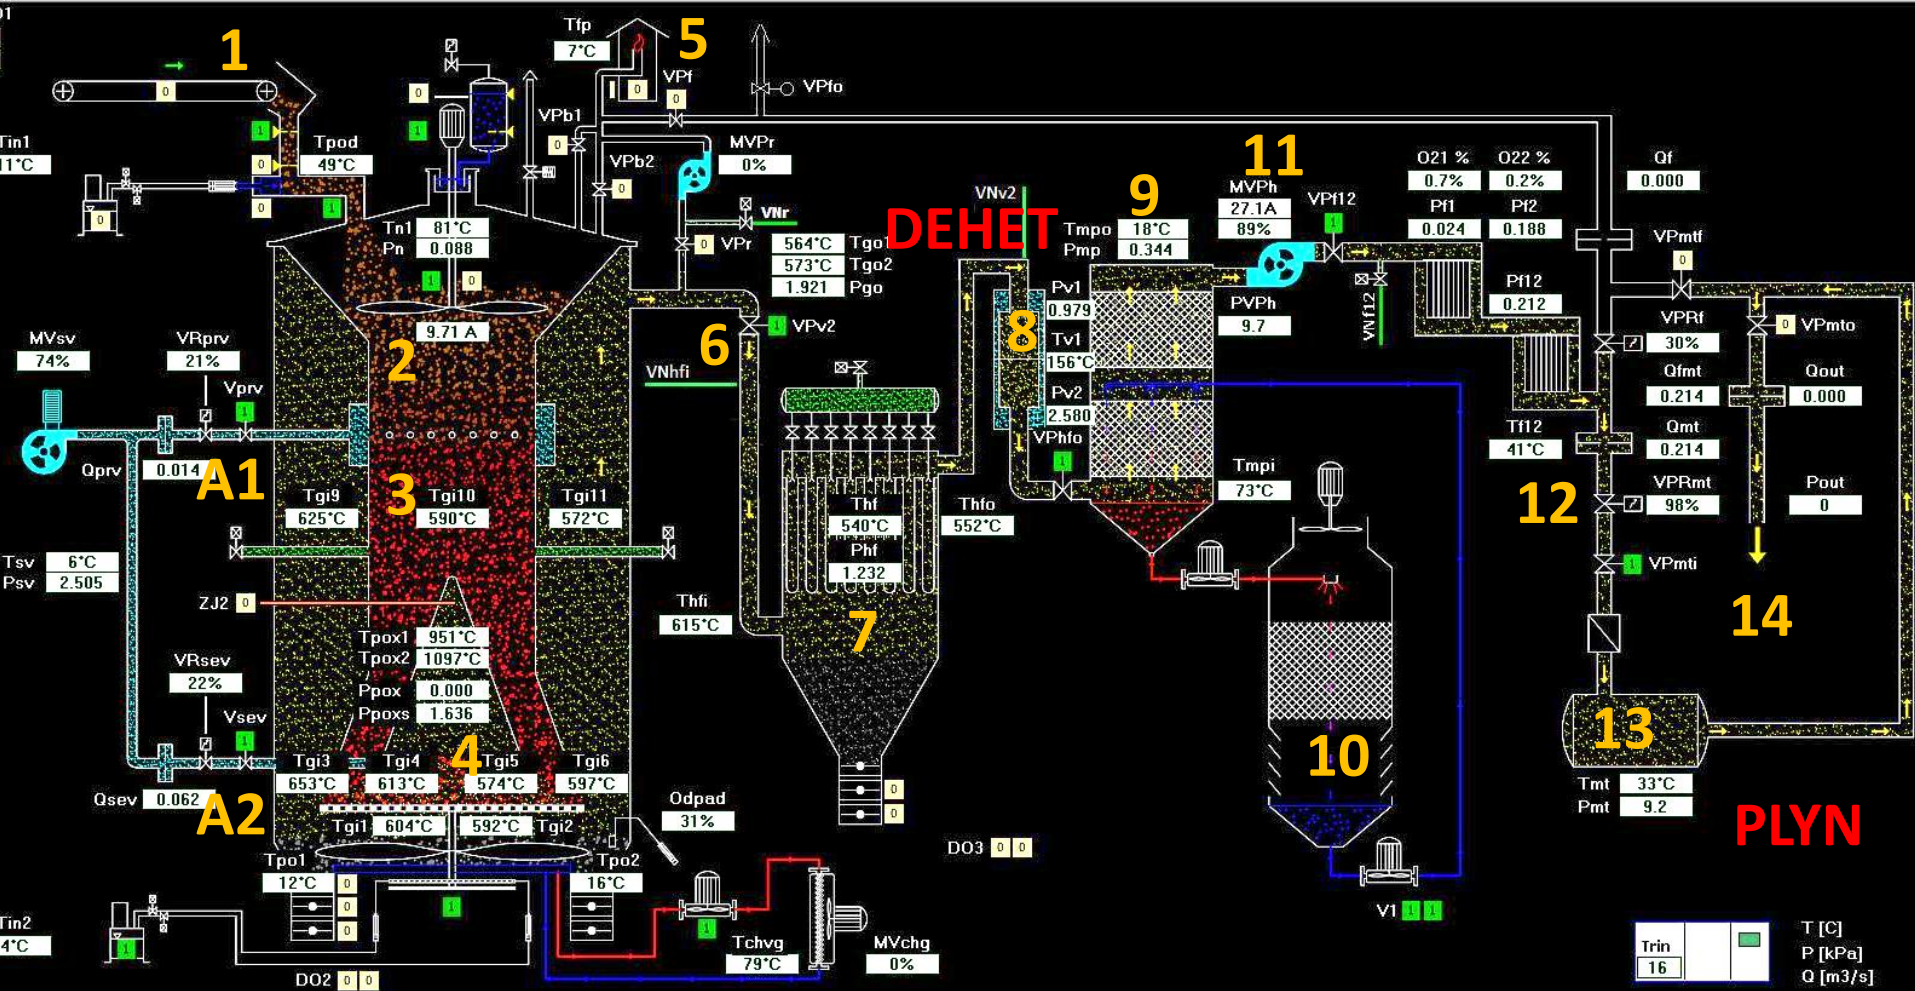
01
1
Tin1
1°C
0
1
0
Tpod
49°C
0
1
0
1
Tfp
7°C
5
VPfo
VPf
0
0
VPb1
0
VPb2
0
MVPr
0%
VNr
0
VPr
564°C Tgo1
573°C Tgo2
1.921 Pgo
Tn1 81°C
Pn 0.088
1 0
9.71 A
DEHET
VNv2
Tmpo 18°C
Pmp 0.344
9
MVPh
27.1A
89%
11
VPf12
1
PVPh
9.7
VNf12
O21 % 0.7%
O22 % 0.2%
Pf1 0.024
Pf2 0.188
Pf12 0.212
Qf 0.000
VPmtf
0
MVsv
74%
VRprv
21%
Vprv
1
Qprv
0.014
A1
2
3
6
VPv2
1
VNhfi
Pv1 0.979
8
Tv1 156°C
Pv2 2.580
VPhfo
1
Tmpi
73°C
VPRf 30%
VPmto
0
Qfmt 0.214
Qout 0.000
Qmt 0.214
Tf12
41°C
12
VPRmt
98%
Pout
0
VPmti
1
14
Tgi9
625°C
Tgi10
590°C
Tgi11
572°C
Thf
540°C
Phf
1.232
Thfo
552°C
Tsv 6°C
Psv 2.505
ZJ2 0
Tpox1 951°C
Tpox2 1097°C
Ppox 0.000
Ppoxs 1.636
Thfi
615°C
7
10
VRsev
22%
Vsev
1
13
Tgi3 653°C
Tgi4 613°C
4
Tgi5 574°C
Tgi6 597°C
Qsev 0.062
A2
Tgi1 604°C
592°C Tgi2
Odpad
31%
0
0
Tmt 33°C
Pmt 9.2
PLYN
DO3 0 0
Tpo1
12°C
0
0
0
1
Tpo2
16°C
1
Tchvg
79°C
MVchg
0%
V1 1 1
Tin2
4°C
1
DO2 0 0
Trin
16
T [C]
P [kPa]
Q [m3/s]